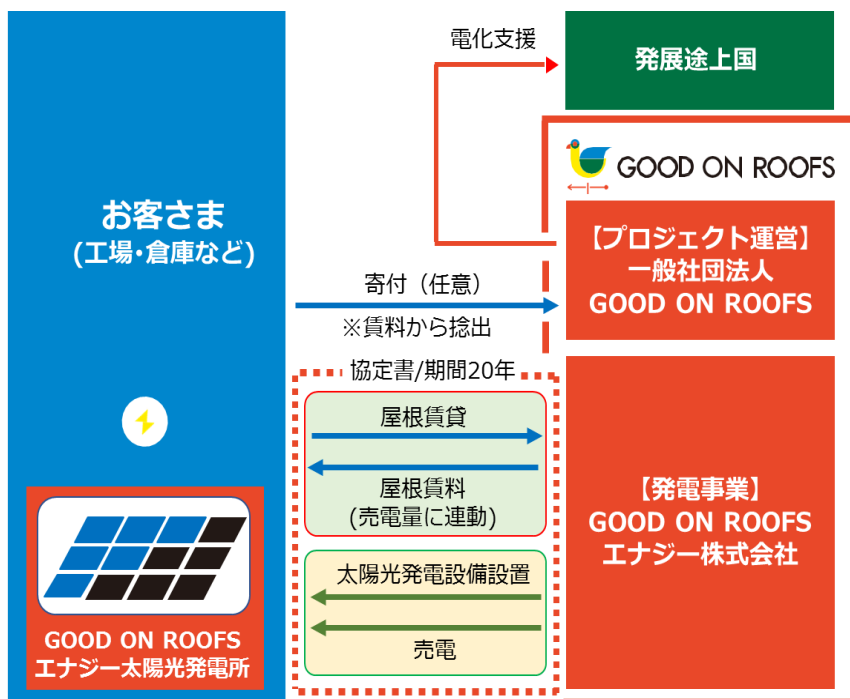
お客さま
(工場・倉庫など)

電化支援

発展途上国

GOOD ON ROOFS

【プロジェクト運営】
一般社団法人
GOOD ON ROOFS

寄付（任意）

※賃料から捻出

協定書/期間20年

屋根賃貸

屋根賃料
(売電量に連動)

太陽光発電設備設置

売電

【発電事業】
GOOD ON ROOFS
エナジー株式会社

GOOD ON ROOFS
エナジー太陽光発電所